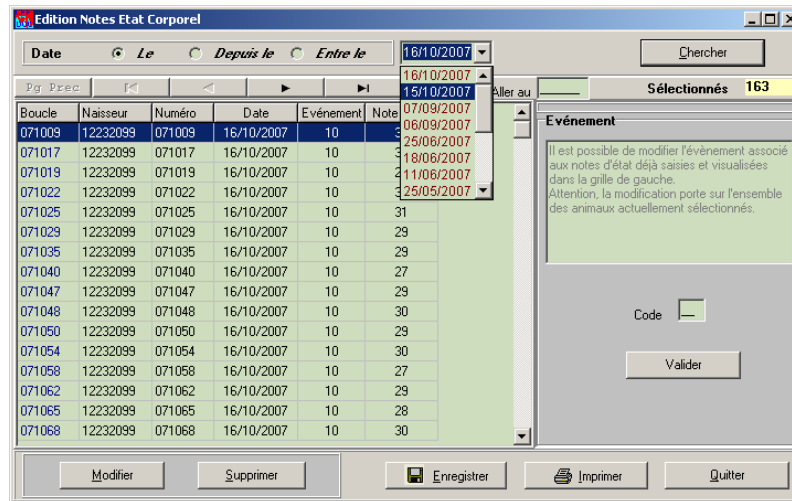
Edition Notes Etat Corporel

Date Le Depuis le Entre le 16/10/2007

Chercher

Pg Prec

16/10/2007
15/10/2007
07/09/2007
06/09/2007
25/06/2007
18/06/2007
11/06/2007
25/05/2007

Aller au

Sélectionnés 163

| Boucle | Naisseur | Numéro | Date | Evénement | Note |
|---|---|---|---|---|---|
| 071009 | 12232099 | 071009 | 16/10/2007 | 10 | 3 |
| 071017 | 12232099 | 071017 | 16/10/2007 | 10 | 3 |
| 071019 | 12232099 | 071019 | 16/10/2007 | 10 | 2 |
| 071022 | 12232099 | 071022 | 16/10/2007 | 10 | 3 |
| 071025 | 12232099 | 071025 | 16/10/2007 | 10 | 31 |
| 071029 | 12232099 | 071029 | 16/10/2007 | 10 | 29 |
| 071035 | 12232099 | 071035 | 16/10/2007 | 10 | 29 |
| 071040 | 12232099 | 071040 | 16/10/2007 | 10 | 27 |
| 071047 | 12232099 | 071047 | 16/10/2007 | 10 | 29 |
| 071048 | 12232099 | 071048 | 16/10/2007 | 10 | 30 |
| 071050 | 12232099 | 071050 | 16/10/2007 | 10 | 29 |
| 071054 | 12232099 | 071054 | 16/10/2007 | 10 | 30 |
| 071058 | 12232099 | 071058 | 16/10/2007 | 10 | 27 |
| 071062 | 12232099 | 071062 | 16/10/2007 | 10 | 29 |
| 071065 | 12232099 | 071065 | 16/10/2007 | 10 | 28 |
| 071068 | 12232099 | 071068 | 16/10/2007 | 10 | 30 |

Evénement

Il est possible de modifier l'évènement associé aux notes d'état déjà saisies et visualisées dans la grille de gauche.
Attention, la modification porte sur l'ensemble des animaux actuellement sélectionnés.

Code

Valider

Modifier Supprimer Enregistrer Imprimer Quitter